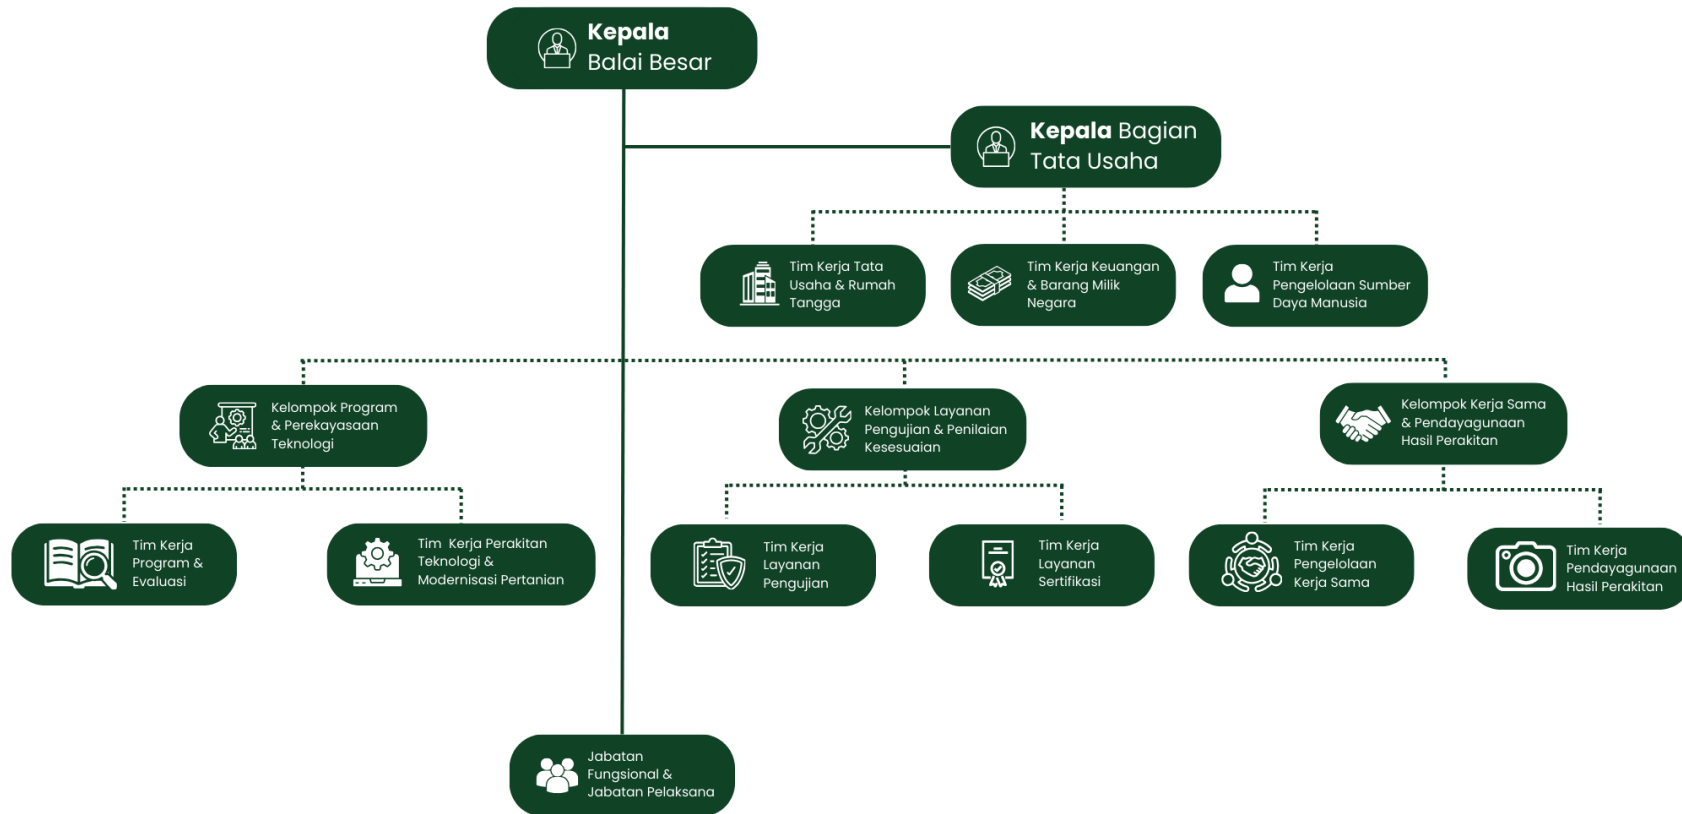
Kepala
Balai Besar

Kepala Bagian
Tata Usaha

Tim Kerja Tata Usaha & Rumah Tangga

Tim Kerja Keuangan & Barang Milik Negara

Tim Kerja Pengelolaan Sumber Daya Manusia

Kelompok Program & Perekayasaan Teknologi

Kelompok Layanan Pengujian & Penilaian Kesesuaian

Kelompok Kerja Sama & Pendayagunaan Hasil Perakitan

Tim Kerja Program & Evaluasi

Tim Kerja Perakitan Teknologi & Modernisasi Pertanian

Tim Kerja Layanan Pengujian

Tim Kerja Layanan Sertifikasi

Tim Kerja Pengelolaan Kerja Sama

Tim Kerja Pendayagunaan Hasil Perakitan

Jabatan Fungsional & Jabatan Pelaksana